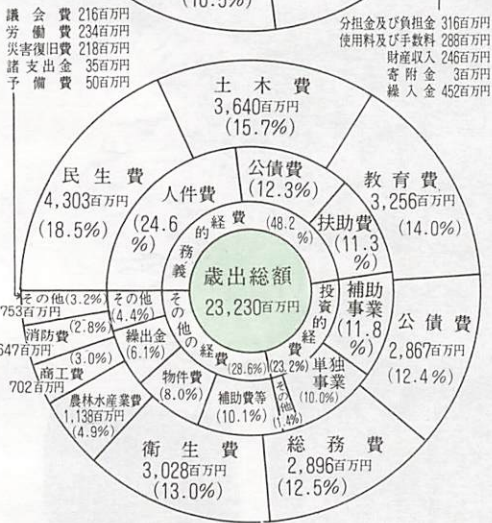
(10.5%)

議会費 216百万円
労働費 234百万円
災害復旧費 218百万円
諸支出金 35百万円
予備費 50百万円

分担金及び負担金 316百万円
使用料及び手数料 288百万円
財産収入 246百万円
寄附金 3百万円
繰入金 452百万円

土木費
3,640百万円
(15.7%)

教育費
3,256百万円
(14.0%)

公債費
2,867百万円
(12.4%)

総務費
2,896百万円
(12.5%)

衛生費
3,028百万円
(13.0%)

民生費
4,303百万円
(18.5%)

その他(3.2%)
753百万円
消防費 (2.8%)
647百万円
商工費 (3.0%)
702百万円

人件費
(24.6%)

公債費
(12.3%)

扶助費
(11.3%)

補助事業
(11.8%)

単独事業
(10.0%)

その他
(1.4%)

補助費等
(10.1%)

物件費
(8.0%)

繰出金
(6.1%)

その他
(4.4%)

農林水産業費
1,138百万円
(4.9%)

義務的経費 (48.2%)

投資的経費 (23.2%)

その他の経費 (28.6%)

歳出総額
23,230百万円